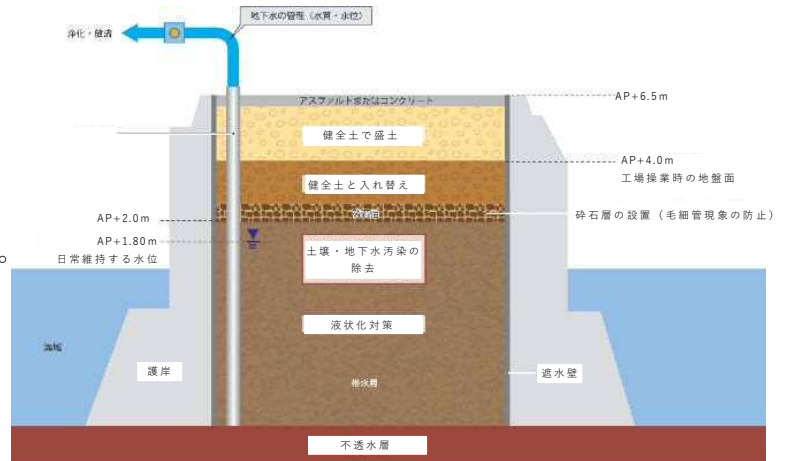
地下水の管理（水質・水位）

浄化・放流

アスファルトまたはコンクリート

AP+6.5m

健全土で盛土

AP+4.0m
工場操業時の地盤面

健全土と入れ替え

AP+2.0m

砕石層

砕石層の設置（毛細管現象の防止）

AP+1.80m
日常維持する水位

土壌・地下水汚染の除去

液状化対策

海域

護岸

帯水層

遮水壁

不透水層